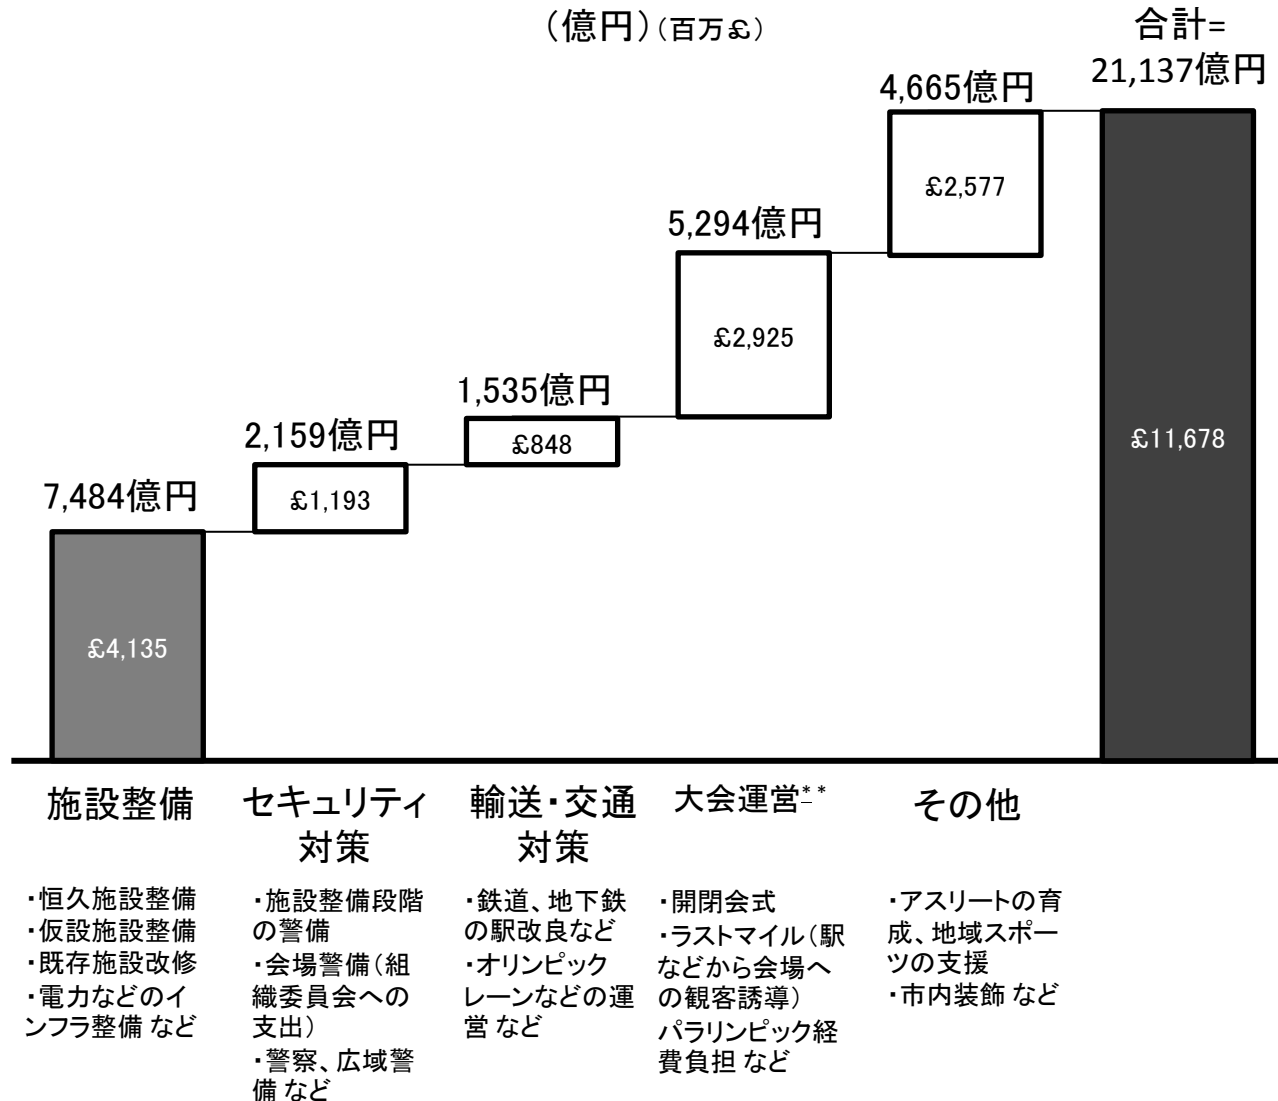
(億円)(百万£)

合計=
21,137億円

4,665億円

£2,577

5,294億円

£2,925

1,535億円

£848

2,159億円

£1,193

7,484億円

£4,135

£11,678

施設整備

・恒久施設整備
・仮設施設整備
・既存施設改修
・電力などのインフラ整備 など

セキュリティ対策

・施設整備段階の警備
・会場警備(組織委員会への支出)
・警察、広域警備 など

輸送・交通対策

・鉄道、地下鉄の駅改良など
・オリンピックレーンなどの運営 など

大会運営**

・開閉会式
・ラストマイル(駅などから会場への観客誘導)
パラリンピック経費負担 など

その他

・アスリートの育成、地域スポーツの支援
・市内装飾 など